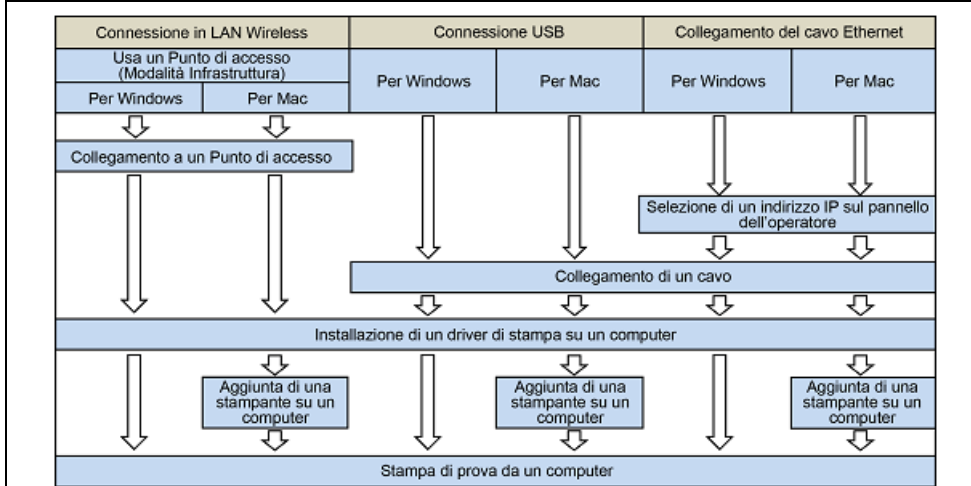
Connessione in LAN Wireless

Connessione USB

Collegamento del cavo Ethernet

Usa un Punto di accesso (Modalità Infrastruttura)

Per Windows

Per Mac

Per Windows

Per Mac

Per Windows

Per Mac

Collegamento a un Punto di accesso

Selezione di un indirizzo IP sul pannello dell'operatore

Collegamento di un cavo

Installazione di un driver di stampa su un computer

Aggiunta di una stampante su un computer

Aggiunta di una stampante su un computer

Aggiunta di una stampante su un computer

Stampa di prova da un computer